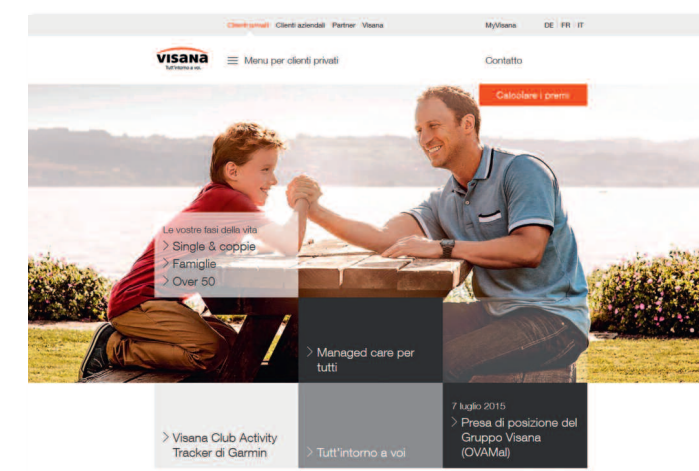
Clienti privati | Clienti aziendali | Partner | Visana

MyVisana | DE | FR | IT

Visana
Tutt'intorno a voi.

Menu per clienti privati

Contatto

Calcolare i premi

Le vostre fasi della vita
> Single & coppie
> Famiglie
> Over 50

> Managed care per tutti

> Visana Club Activity Tracker di Garmin

> Tutt'intorno a voi

7 luglio 2015
> Presa di posizione del Gruppo Visana (OVAMal)